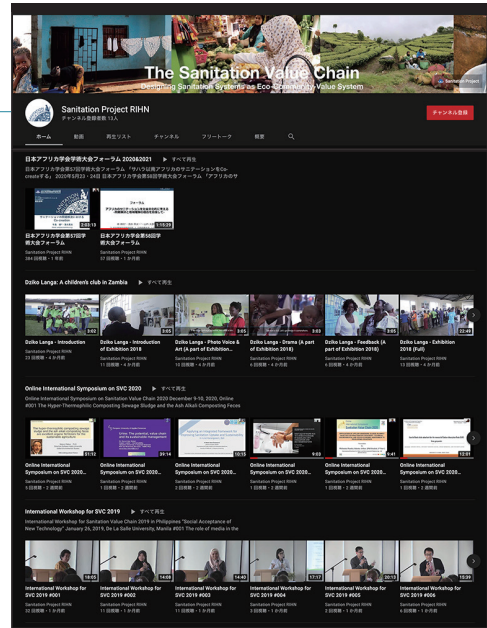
The Sanitation Value Chain
Designing Sanitation Systems as Eco-Community-Value System
Sanitation Project

Sanitation Project RIHN
チャンネル登録者数 13人
チャンネル登録

ホーム 動画 再生リスト チャンネル フリートーク 概要

日本アフリカ学会学術大会フォーラム 2020&2021 ▶ すべて再生
日本アフリカ学会第57回学術大会フォーラム "サハラ以南アフリカのサニテーションをCo-createする" 2020年5月23・24日 日本アフリカ学会第58回学術大会フォーラム "アフリカのサ

日本アフリカ学会第57回学術大会フォーラム
Sanitation Project RIHN
384 回視聴・4 か月前

日本アフリカ学会第58回学術大会フォーラム
Sanitation Project RIHN
37 回視聴・1 か月前

Dziko Langa: A children's club in Zambia ▶ すべて再生

3:03 Dziko Langa - Introduction
Sanitation Project RIHN
23 回視聴・4 か月前

3:03 Dziko Langa - Introduction of Exhibition 2018
Sanitation Project RIHN
11 回視聴・4 か月前

3:05 Dziko Langa - Photo Voice & Art (A part of Exhibition...
Sanitation Project RIHN
10 回視聴・4 か月前

3:43 Dziko Langa - Drama (A part of Exhibition 2018)
Sanitation Project RIHN
6 回視聴・4 か月前

3:05 Dziko Langa - Feedback (A part of Exhibition 2018)
Sanitation Project RIHN
6 回視聴・4 か月前

22:49 Dziko Langa - Exhibition 2018 (Full)
Sanitation Project RIHN
13 回視聴・4 か月前

Online International Symposium on SVC 2020 ▶ すべて再生
Online International Symposium on Sanitation Value Chain 2020 December 9-10, 2020, Online #001 The Hyper-Thermophilic Composting Sewage Sludge and the Ash Alkali Composting Feces

Online International Symposium on SVC 2020...
Sanitation Project RIHN
5 回視聴・2 週間前

Online International Symposium on SVC 2020...
Sanitation Project RIHN
1 回視聴・2 週間前

Online International Symposium on SVC 2020...
Sanitation Project RIHN
2 回視聴・2 週間前

Online International Symposium on SVC 2020...
Sanitation Project RIHN
2 回視聴・2 週間前

Online International Symposium on SVC 2020...
Sanitation Project RIHN
1 回視聴・2 週間前

Online International Symposium on SVC 2020...
Sanitation Project RIHN
1 回視聴・2 週間前

International Workshop for SVC 2019 ▶ すべて再生
International Workshop for Sanitation Value Chain 2019 in Philippines "Social Acceptance of New Technology" January 26, 2019, De La Salle University, Manila #001 The role of media in the

18:05 International Workshop for SVC 2019 #001
Sanitation Project RIHN
11 回視聴・1 か月前

14:08 International Workshop for SVC 2019 #002
Sanitation Project RIHN
11 回視聴・1 か月前

14:40 International Workshop for SVC 2019 #003
Sanitation Project RIHN
11 回視聴・1 か月前

17:17 International Workshop for SVC 2019 #004
Sanitation Project RIHN
3 回視聴・1 か月前

20:13 International Workshop for SVC 2019 #005
Sanitation Project RIHN
3 回視聴・1 か月前

15:39 International Workshop for SVC 2019 #006
Sanitation Project RIHN
6 回視聴・1 か月前